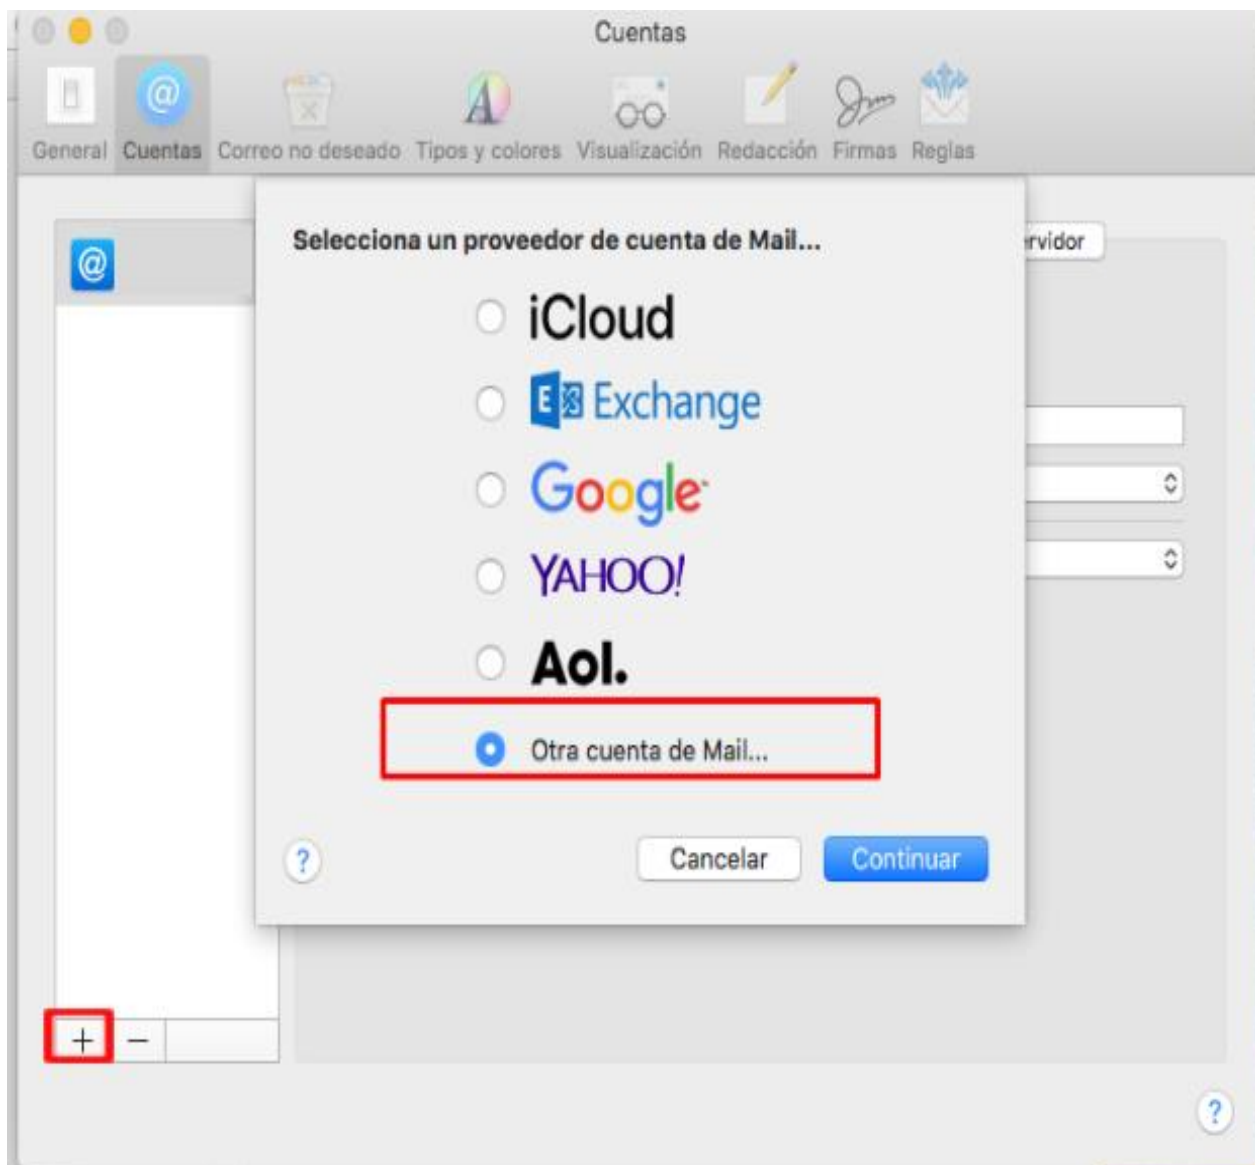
Cuentas

General Cuentas Correo no deseado Tipos y colores Visualización Redacción Firmas Reglas

rvidor

Selecciona un proveedor de cuenta de Mail...

iCloud

Exchange

Google

YAHOO!

Aol.

Otra cuenta de Mail...

?

Cancelar

Continuar

+ −

?